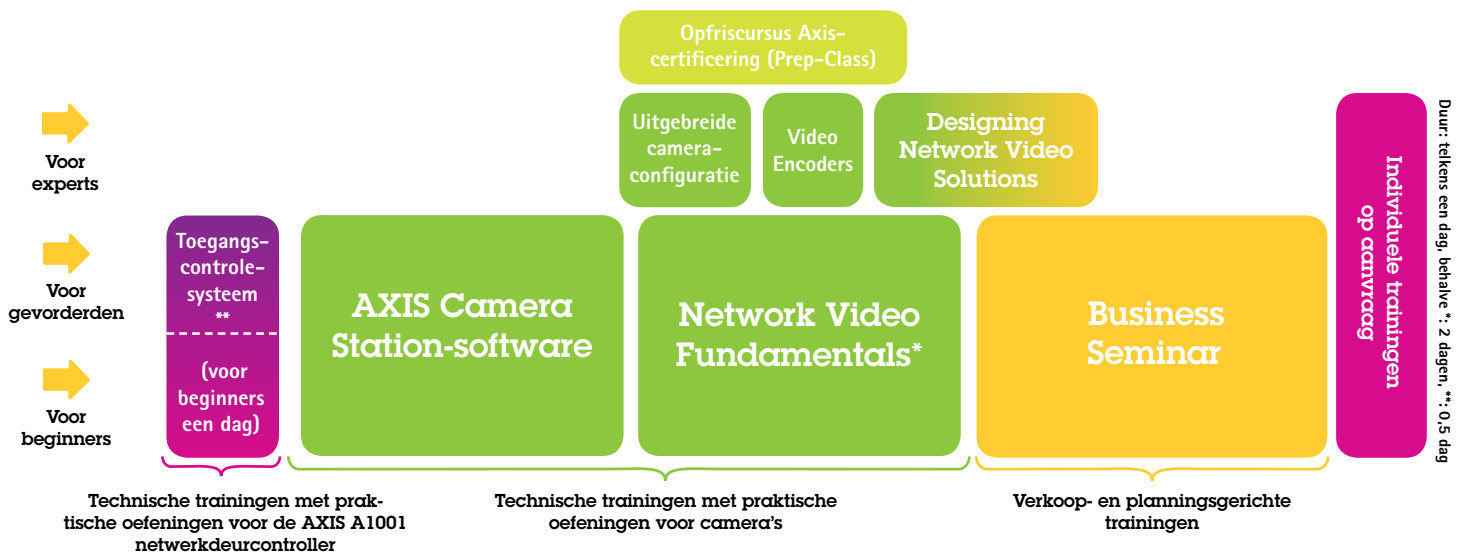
Opfriscursus Axis-certificering (Prep-Class)

Voor experts

Uitgebreide camera-configuratie

Video Encoders

Designing Network Video Solutions

Voor gevorderden

Voor beginners

Toegangs-controle-systeem **

(voor beginners een dag)

AXIS Camera Station-software

Network Video Fundamentals*

Business Seminar

Individuele trainingen op aanvraag

Duur: telkens een dag, behalve *: 2 dagen, **: 0,5 dag

Technische trainingen met praktische oefeningen voor de AXIS A1001 netwerkdeurcontroller

Technische trainingen met praktische oefeningen voor camera's

Verkoop- en planningsgerichte trainingen